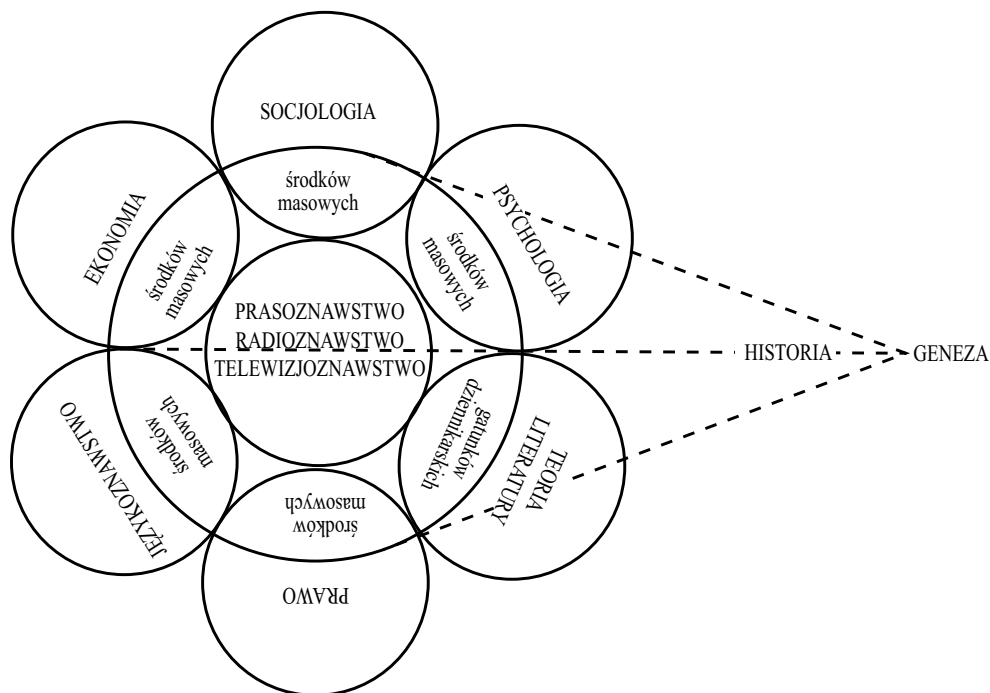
SOCJOLOGIA

środków masowych

EKONOMIA

środków masowych

PSYCHOLOGIA

środków masowych

PRASOZNAWSTWO
RADIOZNAWSTWO
TELEWIZJOZNAWSTWO

HISTORIA

GENEZA

JĘZYKOZNAWSTWO

środków masowych

TEORIA LITERATURY

gatunków dziennikarskich

środków masowych

PRAWO